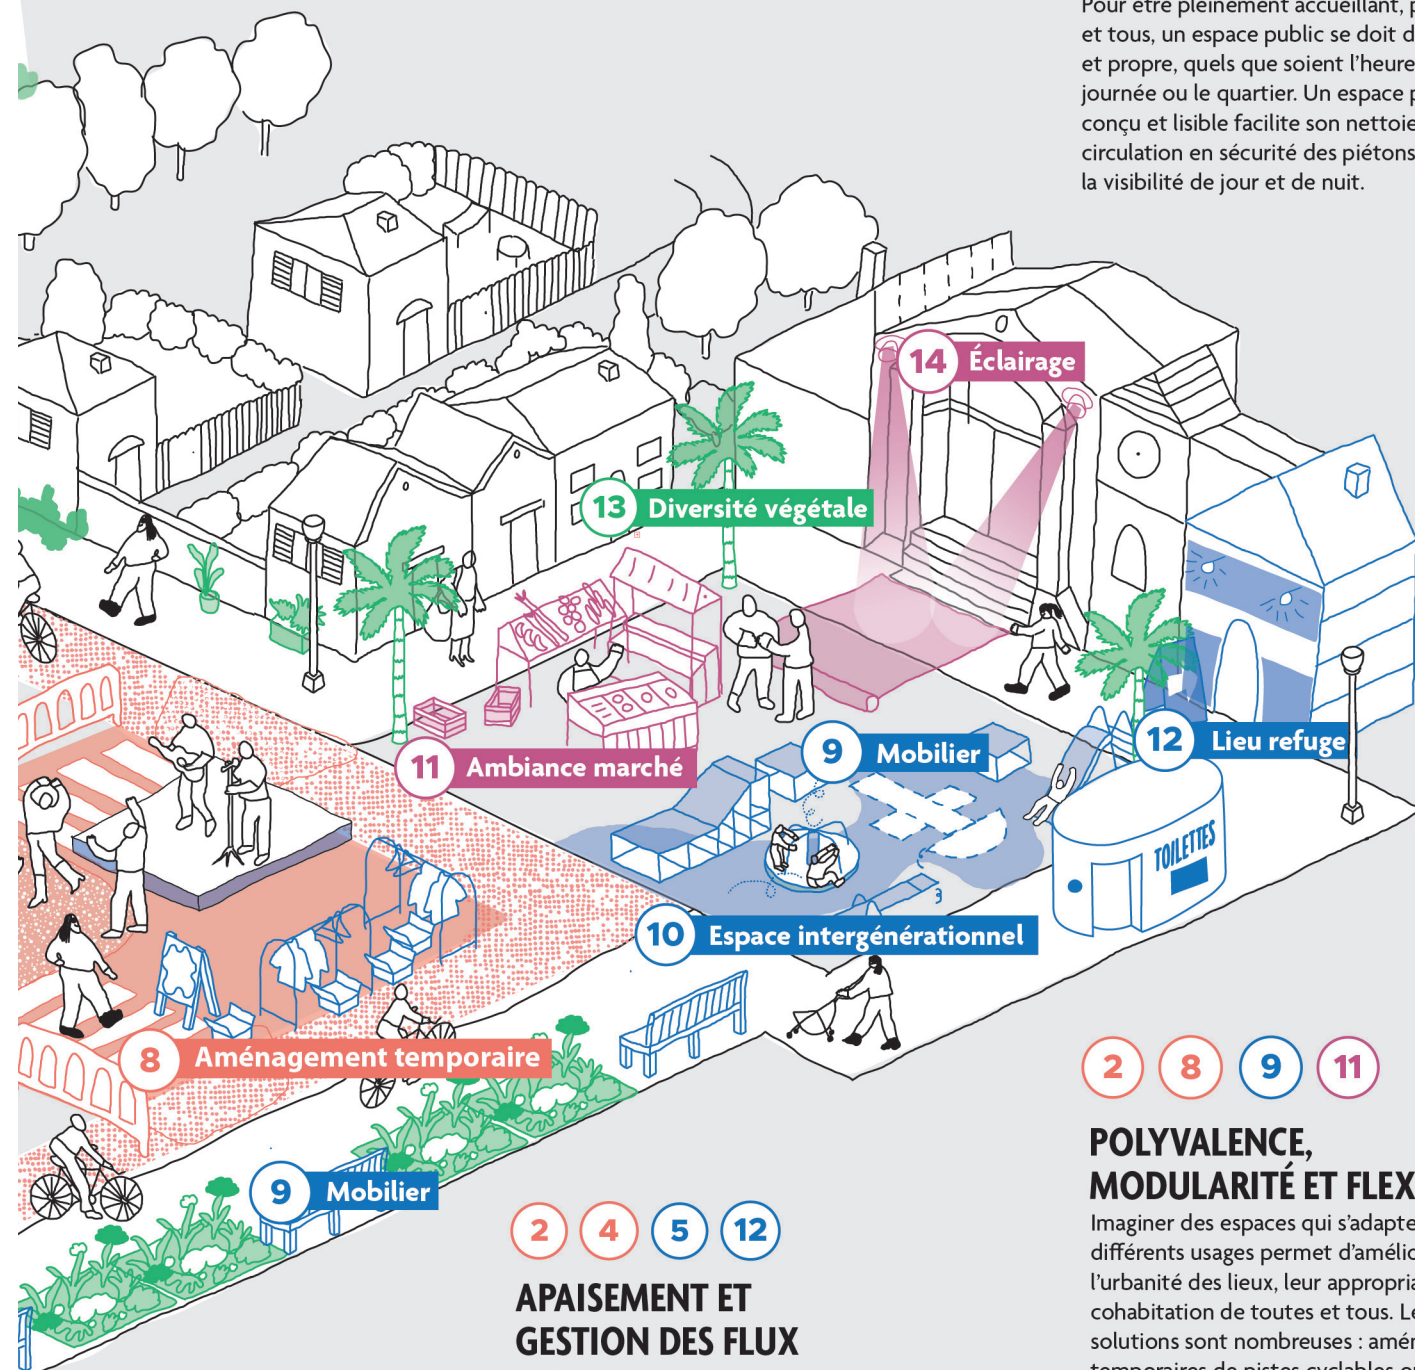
Pour être pleinement accueillant, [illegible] et tous, un espace public se doit d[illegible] et propre, quels que soient l'heure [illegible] journée ou le quartier. Un espace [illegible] conçu et lisible facilite son nettoie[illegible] circulation en sécurité des piétons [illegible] la visibilité de jour et de nuit.

14 Éclairage

13 Diversité végétale

12 Lieu refuge

9 Mobilier

11 Ambiance marché

TOILETTES

10 Espace intergénérationnel

8 Aménagement temporaire

9 Mobilier

2 8 9 11

POLYVALENCE, MODULARITÉ ET FLEX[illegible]

Imaginer des espaces qui s'adapte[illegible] différents usages permet d'amélio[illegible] l'urbanité des lieux, leur appropria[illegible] cohabitation de toutes et tous. Le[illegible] solutions sont nombreuses : amén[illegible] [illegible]

2 4 5 12

APAISEMENT ET GESTION DES FLUX